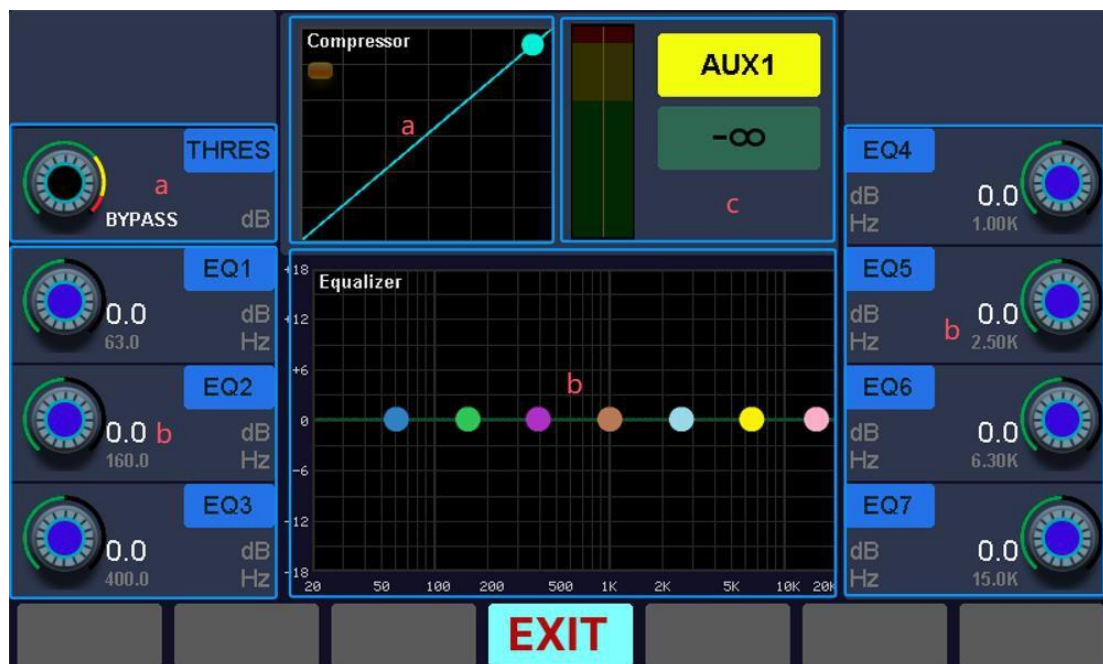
Compressor

a

AUX1

-∞

THRES

a

BYPASS dB

c

EQ4

dB 0.0
Hz 1.00K

EQ1

0.0 dB
63.0 Hz

Equalizer

+18
+12
+6
0
-6
-12
-18

b

20 50 100 200 500 1K 2K 5K 10K 20K

EQ5

dB b 0.0
Hz 2.50K

EQ2

0.0 b dB
160.0 Hz

EQ6

dB 0.0
Hz 6.30K

EQ3

0.0 dB
400.0 Hz

EQ7

dB 0.0
Hz 15.0K

EXIT